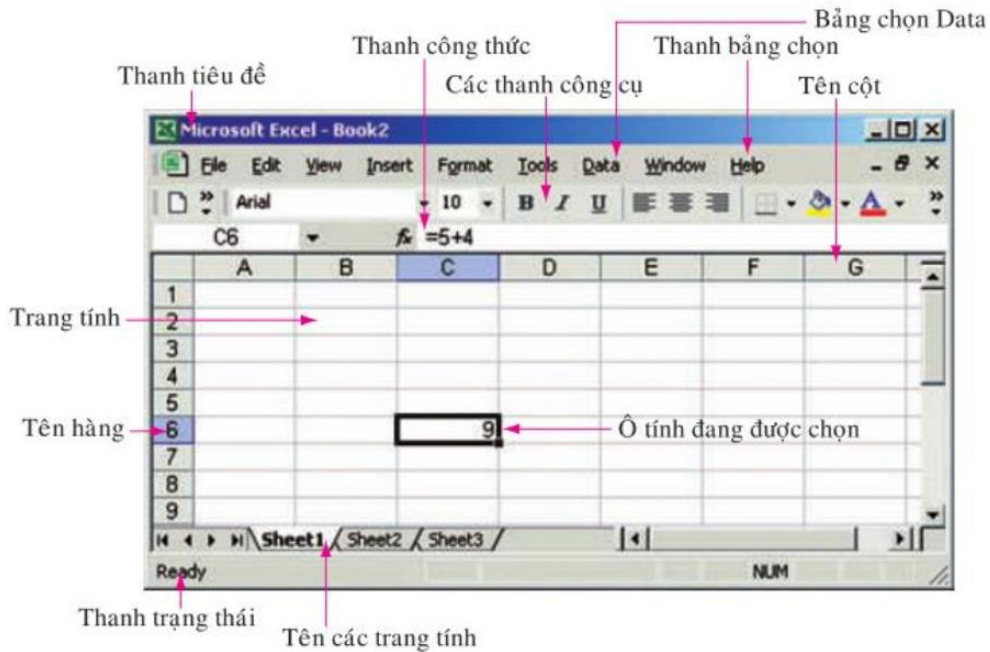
Bảng chọn Data
Thanh công thức
Thanh bảng chọn
Thanh tiêu đề
Các thanh công cụ
Tên cột

Microsoft Excel - Book2
File Edit View Insert Format Tools Data Window Help
Arial 10 B I U
C6 $f_x$ =5+4

| | A | B | C | D | E | F | G |
|---|---|---|---|---|---|---|---|
| 1 | | | | | | | |
| 2 | | | | | | | |
| 3 | | | | | | | |
| 4 | | | | | | | |
| 5 | | | | | | | |
| 6 | | | 9 | | | | |
| 7 | | | | | | | |
| 8 | | | | | | | |
| 9 | | | | | | | |

Trang tính
Tên hàng
Ô tính đang được chọn

Sheet1 Sheet2 Sheet3
Ready NUM

Thanh trạng thái
Tên các trang tính